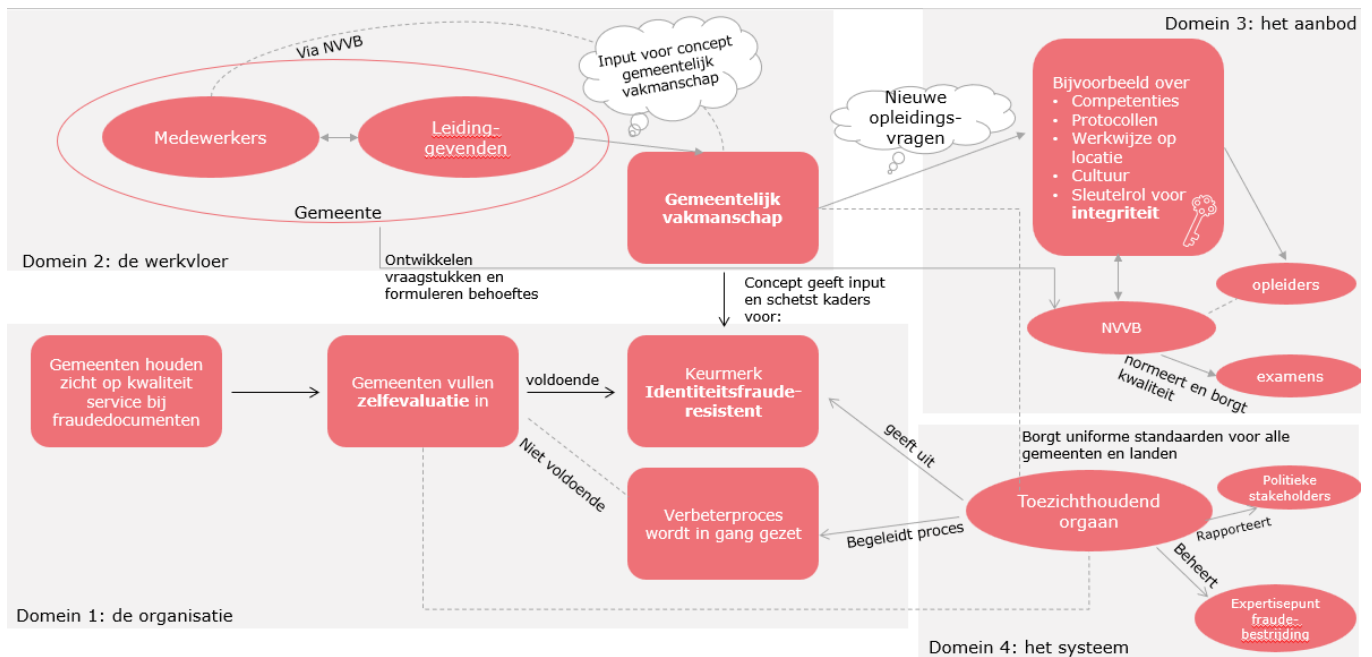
Domein 3: het aanbod

Via NVVB

Input voor concept gemeentelijk vakmanschap

Medewerkers

Leidinggevenden

Nieuwe opleidingsvragen

Bijvoorbeeld over
• Competenties
• Protocollen
• Werkwijze op locatie
• Cultuur
• Sleutelrol voor **integriteit**

Gemeentelijk vakmanschap

Gemeente

Domein 2: de werkvloer

Ontwikkelen vraagstukken en formuleren behoeftes

Concept geeft input en schetst kaders voor:

opleiders

NVVB

normeert en borgt kwaliteit

examens

Gemeenten houden zicht op kwaliteit service bij fraudedocumenten

Gemeenten vullen **zelfevaluatie** in

voldoende

Keurmerk **Identiteitsfraude-resistent**

Niet voldoende

geeft uit

Borgt uniforme standaarden voor alle gemeenten en landen

Politieke stakeholders

Verbeterproces wordt in gang gezet

Begeleidt proces

Toezichthoudend orgaan

Rapporteert

Beheert

Expertisepunt fraudebestrijding

Domein 1: de organisatie

Domein 4: het systeem